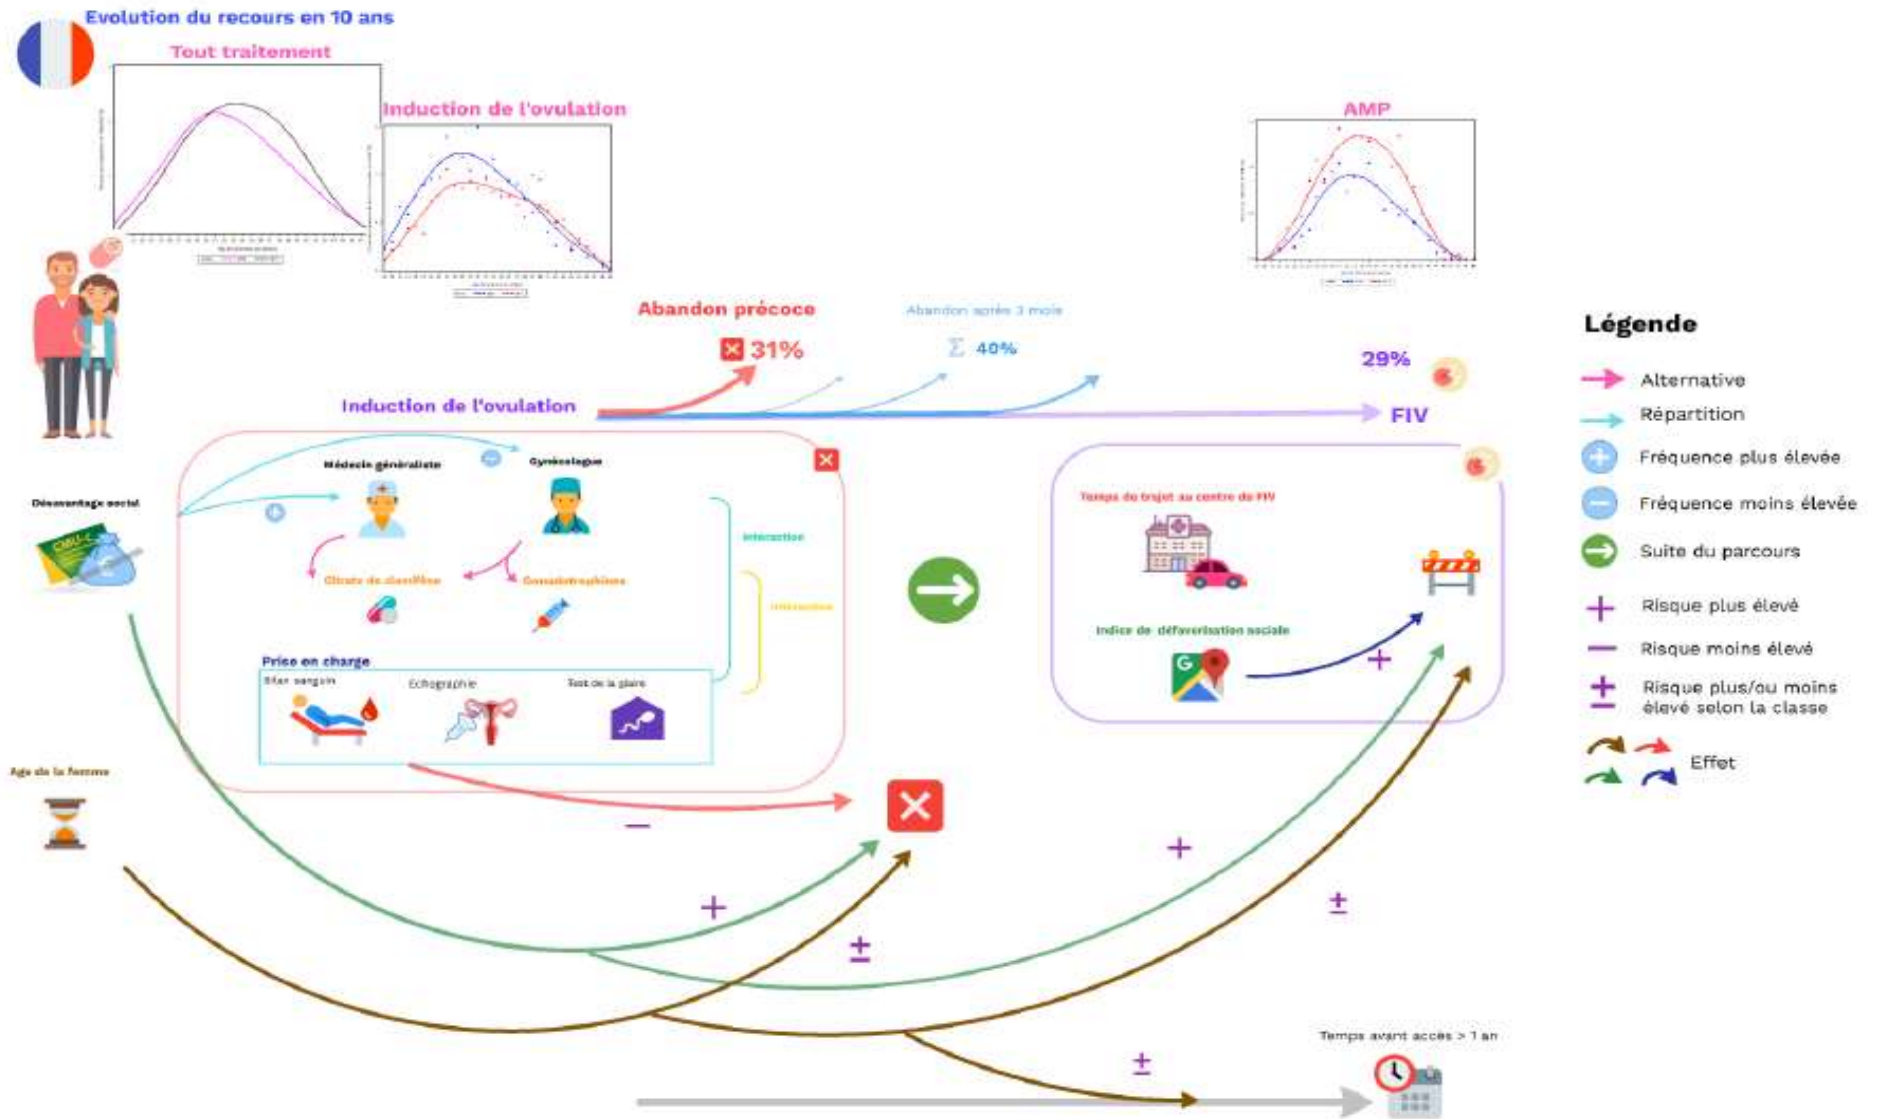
Evolution du recours en 10 ans

Tout traitement

Induction de l'ovulation

AMP

Abandon précoce

31%

Abandon après 3 mois

Σ 40%

29%

Induction de l'ovulation

FIV

Légende

Alternative

Répartition

Fréquence plus élevée

Fréquence moins élevée

Suite du parcours

Risque plus élevé

Risque moins élevé

Risque plus/ou moins élevé selon la classe

Effet

Désavantage social

Médecin généraliste

Gynécologue

Citrate de clomifène

Gonadotrophines

Interaction

Interaction

Prise en charge

Bilan sanguin

Echographie

Test de la glaire

Temps du trajet au centre de FIV

Indice de défavorisation sociale

Age de la femme

+

−

+

±

+

±

±

+

Temps avant accès > 1 an